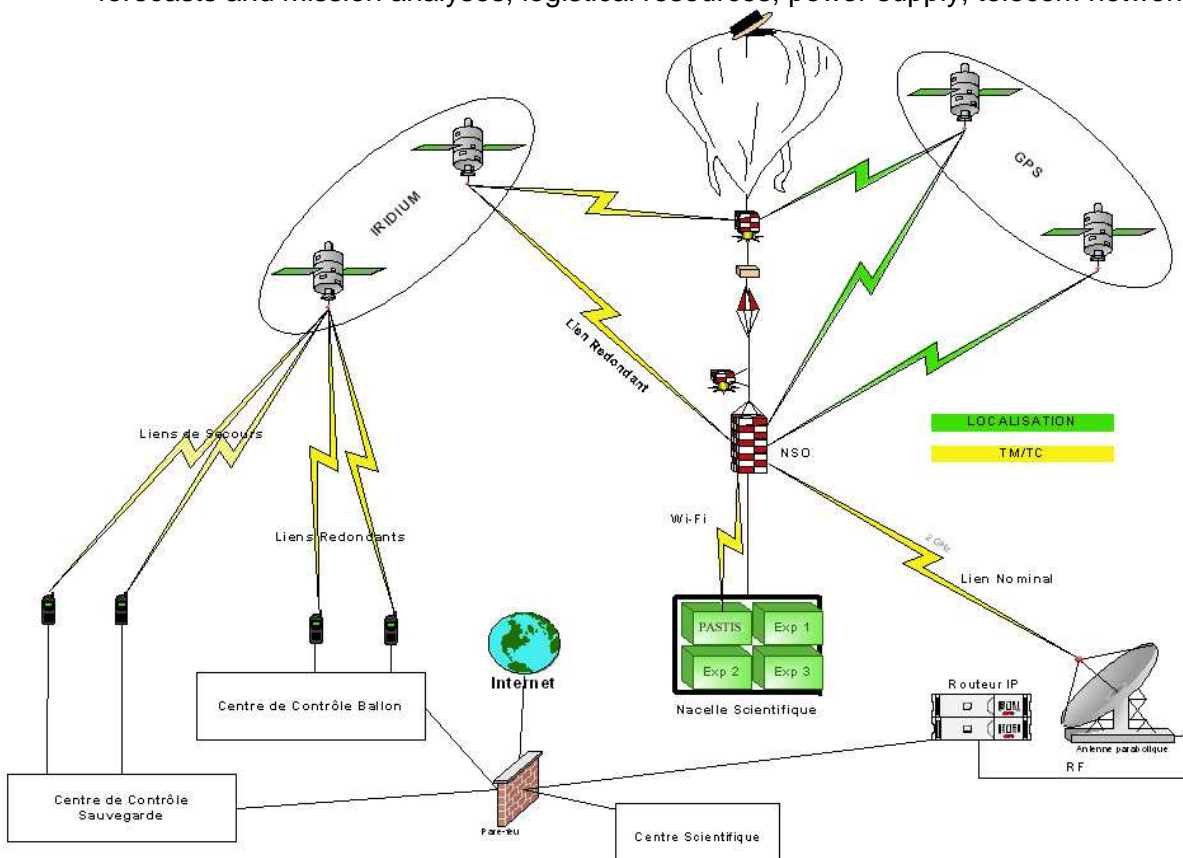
forecasts and mission analyses, logistical resources, power supply, telecom network

IRIDIUM

GPS

Lien Redondant

Liens de Secours

Liens Redondants

LOCALISATION

TM/TC

NSO

Wi-Fi

2 GHz

Lien Nominal

PASTIS

Exp 1

Exp 2

Exp 3

Nacelle Scientifique

Internet

Centre de Contrôle Ballon

Routeur IP

Antenne parabolique

RF

Centre de Contrôle Sauvegarde

Pare-feu

Centre Scientifique